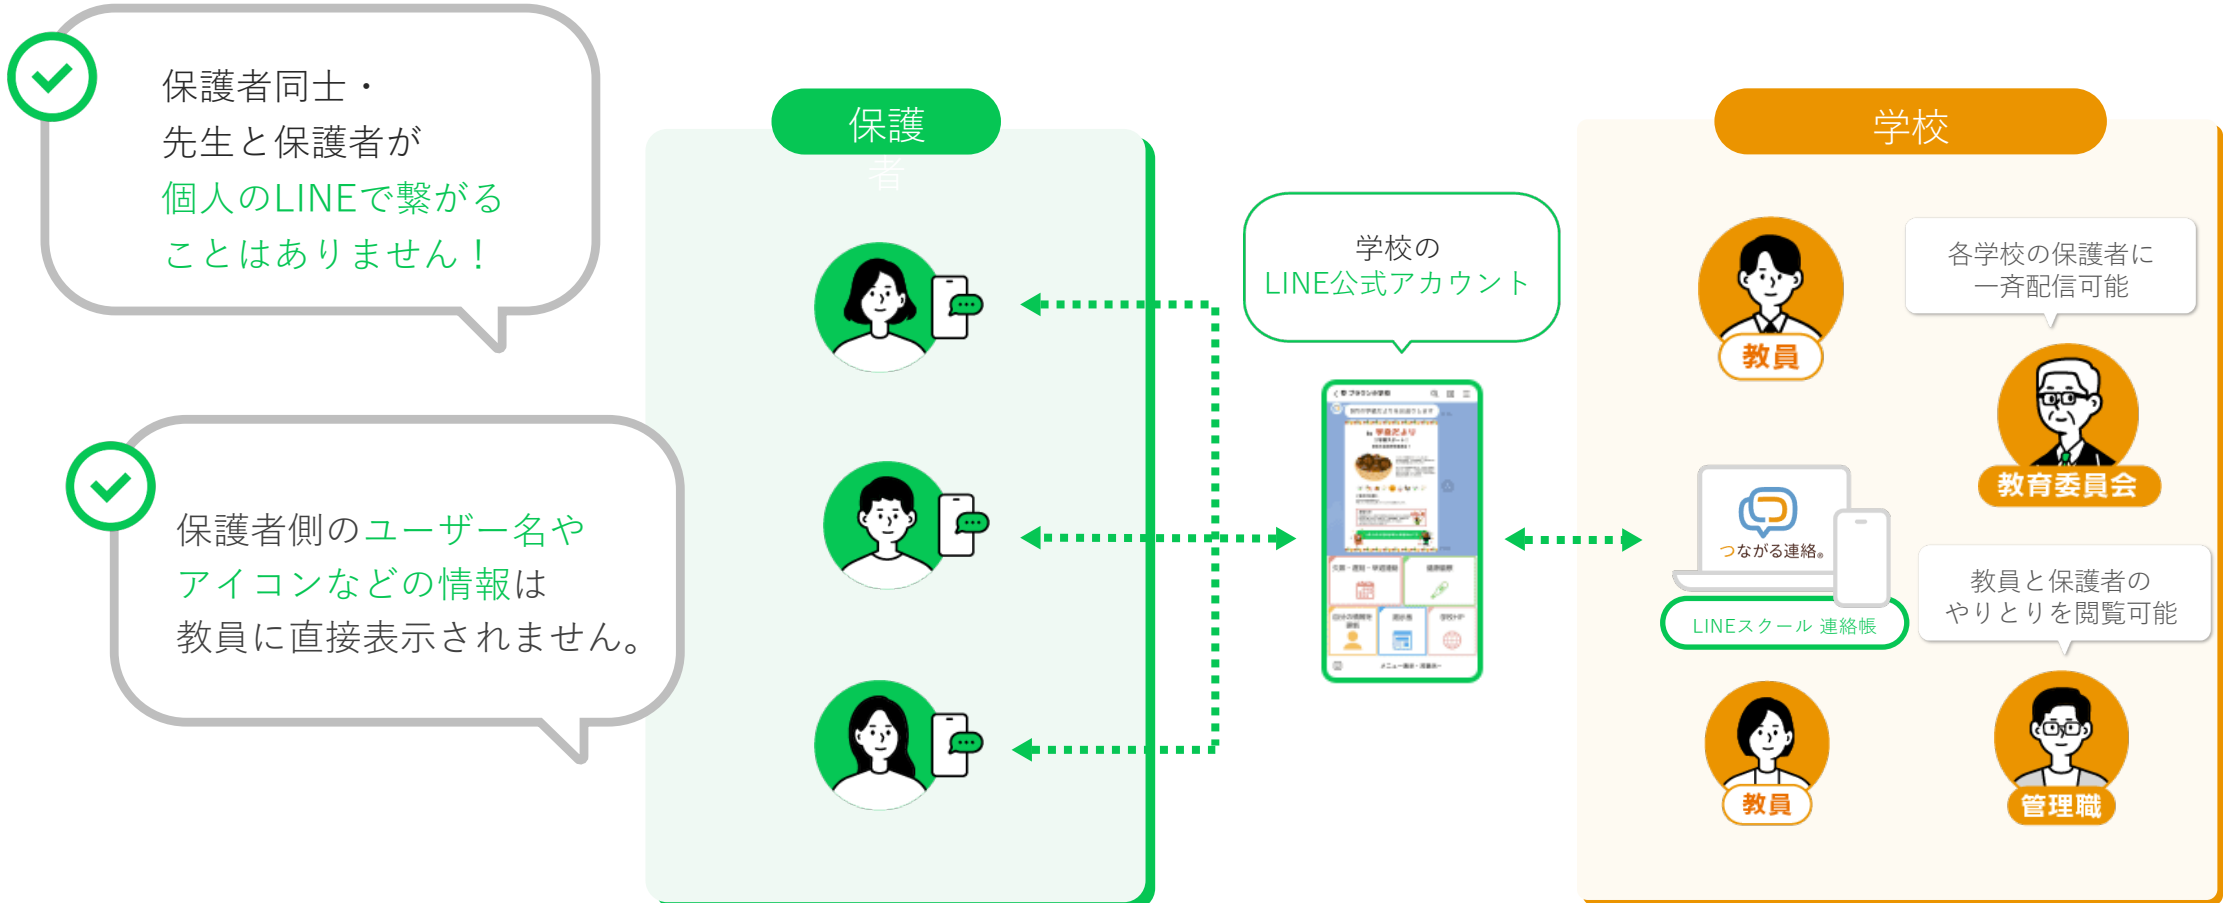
保護者同士・
先生と保護者が
個人のLINEで繋がる
ことはありません！

保護者側のユーザー名や
アイコンなどの情報は
教員に直接表示されません。

保護者

学校の
LINE公式アカウント

学校

教員

各学校の保護者に
一斉配信可能

教育委員会

つながる連絡。

LINEスクール 連絡帳

教員と保護者の
やりとりを閲覧可能

教員

管理職